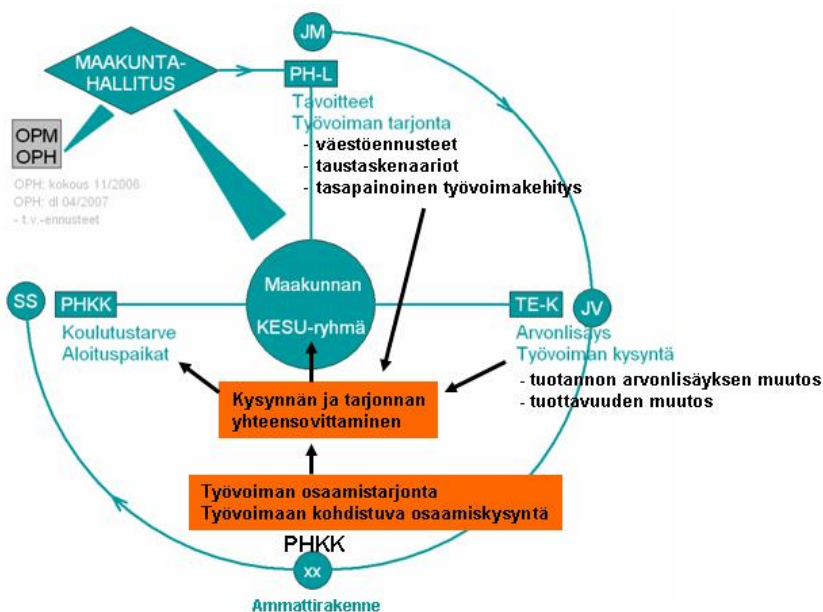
JM

MAAKUNTAHALLITUS

PH-L

Tavoitteet
Työvoiman tarjonta
- väestöennusteet
- taustaskenaariot
- tasapainoinen työvoimakehitys

OPM
OPH

OPH: kokous 11/2006
OPH: dl 04/2007
- t.v.-ennusteet

SS

PHKK

Koulutustarve
Aloituspaikat

Maakunnan
KESU-ryhmä

TE-K

JV

Arvonlisäys
Työvoiman kysyntä
- tuotannon arvonlisäyksen muutos
- tuottavuuden muutos

Kysynnän ja tarjonnan yhteensovittaminen

Työvoiman osaamistarjonta
Työvoimaan kohdistuva osaamiskysyntä

PHKK

xx

Ammattirakenne